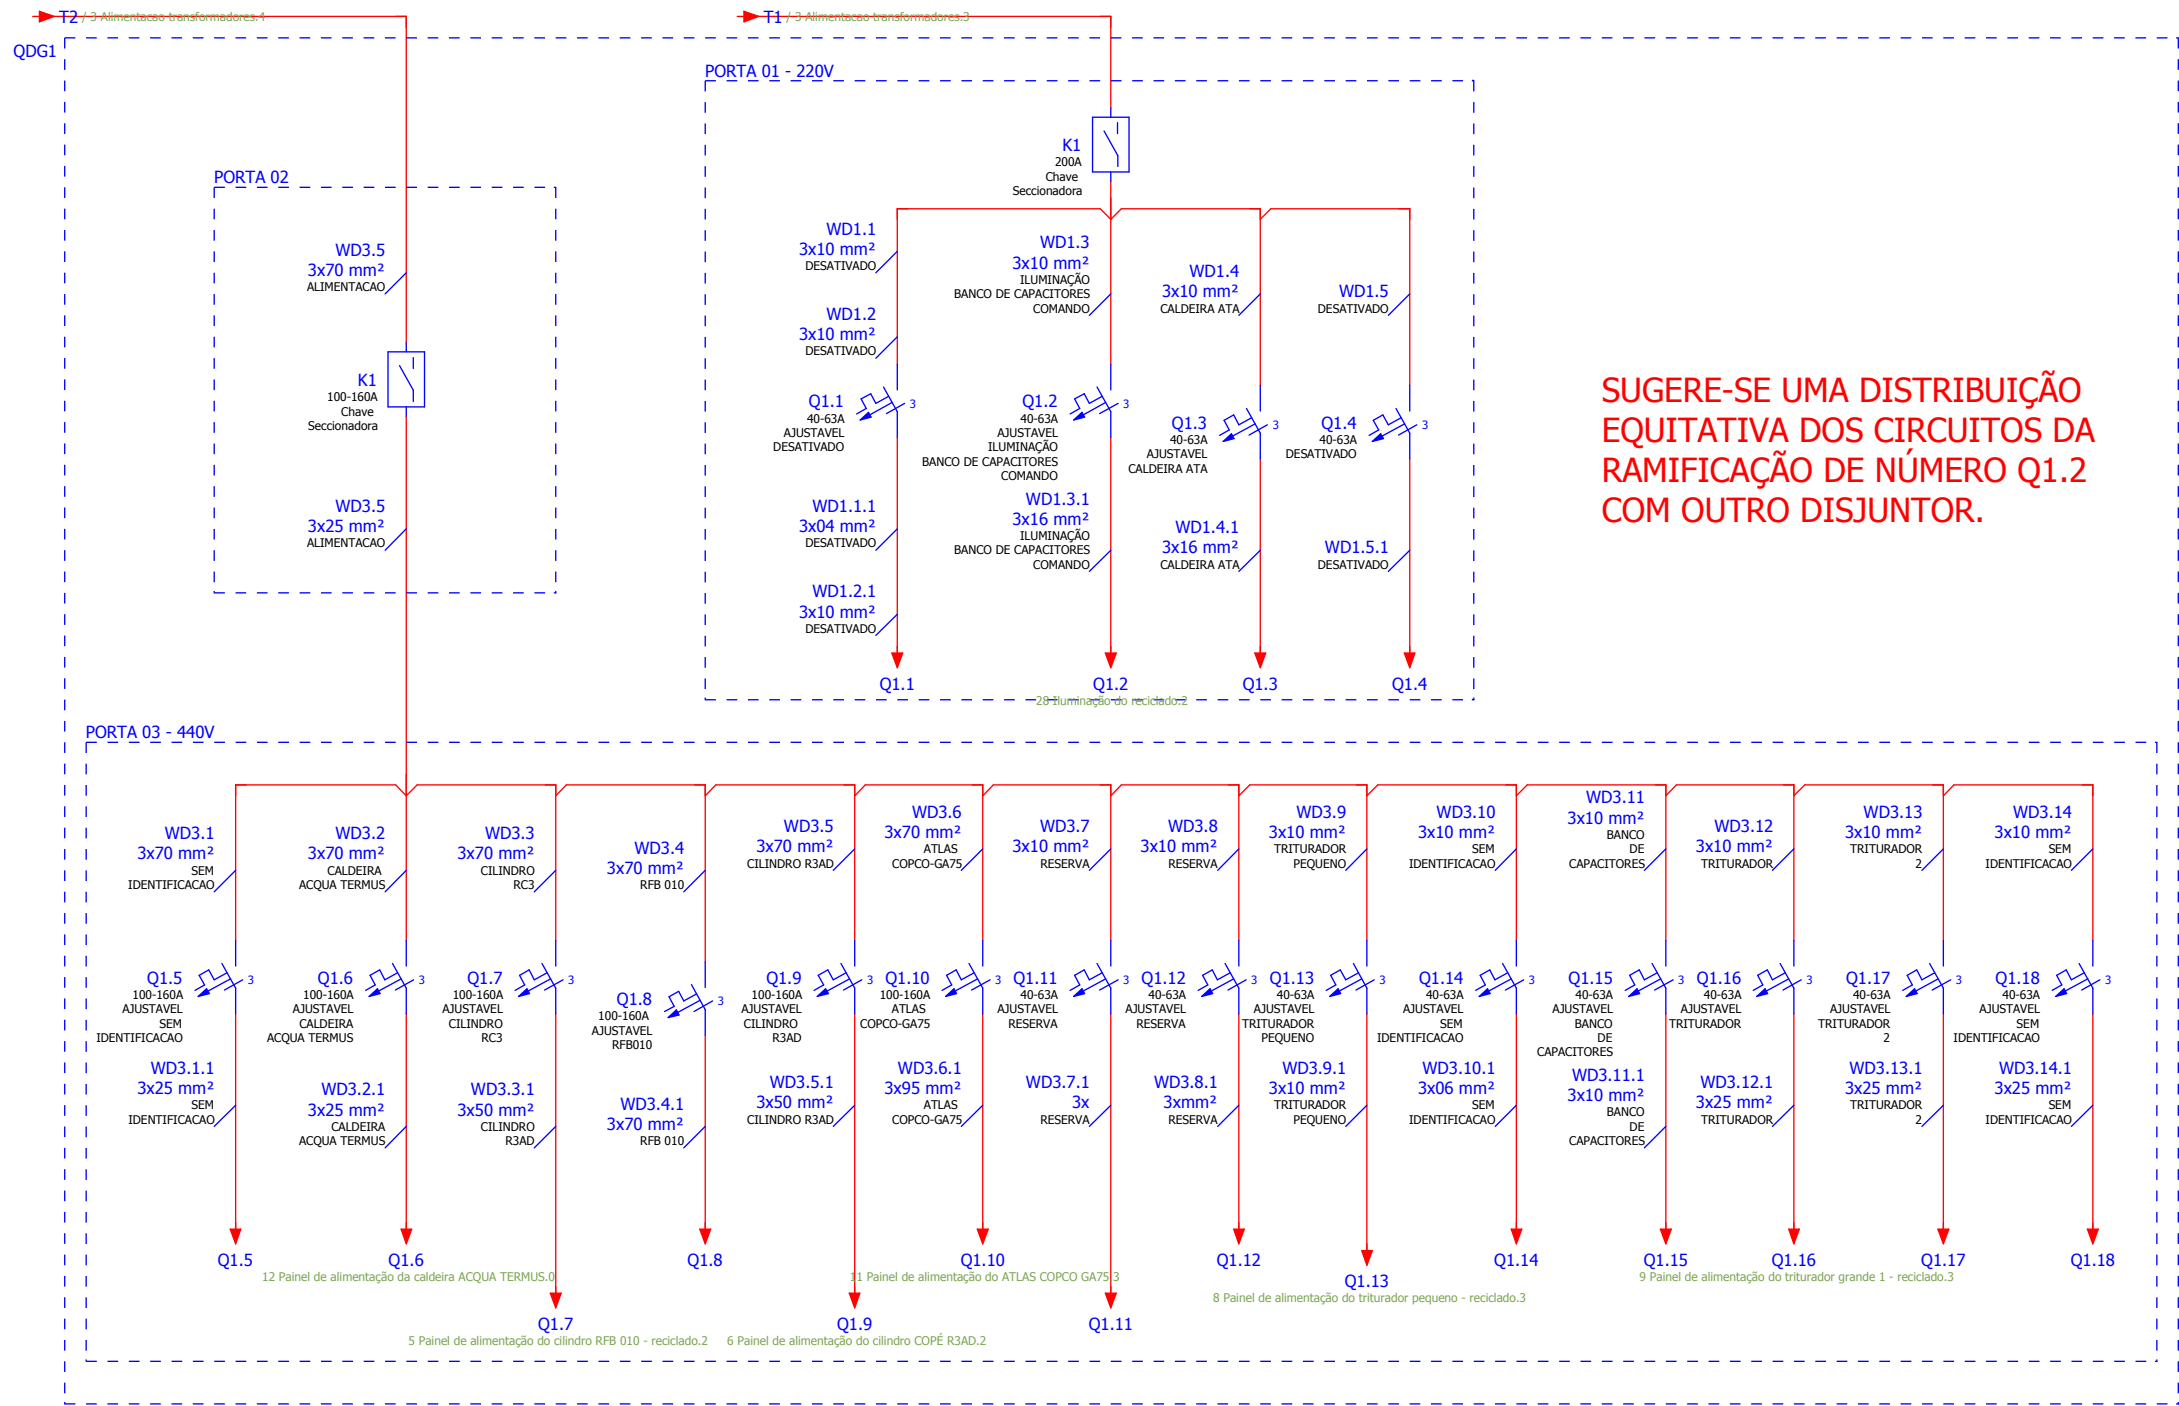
T2 / 3 Alimentacao transformadores.4
T1 / 3 Alimentacao transformadores.3
QDG1

PORTA 01 - 220V

K1
200A
Chave
Seccionadora

WD1.1
3x10 mm²
DESATIVADO

WD1.2
3x10 mm²
DESATIVADO

Q1.1
40-63A
AJUSTAVEL
DESATIVADO

WD1.1.1
3x04 mm²
DESATIVADO

WD1.2.1
3x10 mm²
DESATIVADO

WD1.3
3x10 mm²
ILUMINAÇÃO
BANCO DE CAPACITORES
COMANDO

Q1.2
40-63A
AJUSTAVEL
ILUMINAÇÃO
BANCO DE CAPACITORES
COMANDO

WD1.3.1
3x16 mm²
ILUMINAÇÃO
BANCO DE CAPACITORES
COMANDO

WD1.4
3x10 mm²
CALDEIRA ATA

Q1.3
40-63A
AJUSTAVEL
CALDEIRA ATA

WD1.4.1
3x16 mm²
CALDEIRA ATA

WD1.5
DESATIVADO

Q1.4
40-63A
DESATIVADO

WD1.5.1
DESATIVADO

Q1.1 Q1.2 Q1.3 Q1.4
28 Iluminação do reciclado.2

SUGERE-SE UMA DISTRIBUIÇÃO EQUITATIVA DOS CIRCUITOS DA RAMIFICAÇÃO DE NÚMERO Q1.2 COM OUTRO DISJUNTOR.

PORTA 02

WD3.5
3x70 mm²
ALIMENTACAO

K1
100-160A
Chave
Seccionadora

WD3.5
3x25 mm²
ALIMENTACAO

PORTA 03 - 440V

WD3.1
3x70 mm²
SEM
IDENTIFICACAO

WD3.2
3x70 mm²
CALDEIRA
ACQUA TERMUS

WD3.3
3x70 mm²
CILINDRO
RC3

WD3.4
3x70 mm²
RFB 010

WD3.5
3x70 mm²
CILINDRO R3AD

WD3.6
3x70 mm²
ATLAS
COPCO-GA75

WD3.7
3x10 mm²
RESERVA

WD3.8
3x10 mm²
RESERVA

WD3.9
3x10 mm²
TRITURADOR
PEQUENO

WD3.10
3x10 mm²
SEM
IDENTIFICACAO

WD3.11
3x10 mm²
BANCO
DE
CAPACITORES

WD3.12
3x10 mm²
TRITURADOR

WD3.13
3x10 mm²
TRITURADOR
2

WD3.14
3x10 mm²
SEM
IDENTIFICACAO

Q1.5
100-160A
AJUSTAVEL
SEM
IDENTIFICACAO

Q1.6
100-160A
AJUSTAVEL
CALDEIRA
ACQUA TERMUS

Q1.7
100-160A
AJUSTAVEL
CILINDRO
RC3

Q1.8
100-160A
AJUSTAVEL
RFB010

Q1.9
100-160A
AJUSTAVEL
CILINDRO
R3AD

Q1.10
100-160A
ATLAS
COPCO-GA75

Q1.11
40-63A
AJUSTAVEL
RESERVA

Q1.12
40-63A
AJUSTAVEL
RESERVA

Q1.13
40-63A
AJUSTAVEL
TRITURADOR
PEQUENO

Q1.14
40-63A
AJUSTAVEL
SEM
IDENTIFICACAO

Q1.15
40-63A
AJUSTAVEL
BANCO
DE
CAPACITORES

Q1.16
40-63A
AJUSTAVEL
TRITURADOR

Q1.17
40-63A
AJUSTAVEL
TRITURADOR
2

Q1.18
40-63A
AJUSTAVEL
SEM
IDENTIFICACAO

WD3.1.1
3x25 mm²
SEM
IDENTIFICACAO

WD3.2.1
3x25 mm²
CALDEIRA
ACQUA TERMUS

WD3.3.1
3x50 mm²
CILINDRO
R3AD

WD3.4.1
3x70 mm²
RFB 010

WD3.5.1
3x50 mm²
CILINDRO R3AD

WD3.6.1
3x95 mm²
ATLAS
COPCO-GA75

WD3.7.1
3x
RESERVA

WD3.8.1
3xmm²
RESERVA

WD3.9.1
3x10 mm²
TRITURADOR
PEQUENO

WD3.10.1
3x06 mm²
SEM
IDENTIFICACAO

WD3.11.1
3x10 mm²
BANCO
DE
CAPACITORES

WD3.12.1
3x25 mm²
TRITURADOR

WD3.13.1
3x25 mm²
TRITURADOR
2

WD3.14.1
3x25 mm²
SEM
IDENTIFICACAO

Q1.5 Q1.6 Q1.8 Q1.10 Q1.12 Q1.14 Q1.15 Q1.16 Q1.17 Q1.18
12 Painel de alimentação da caldeira ACQUA TERMUS.0
11 Painel de alimentação do ATLAS COPCO GA75.3
9 Painel de alimentação do triturador grande 1 - reciclado.3
Q1.13
8 Painel de alimentação do triturador pequeno - reciclado.3
Q1.7
5 Painel de alimentação do cilindro RFB 010 - reciclado.2
Q1.9
6 Painel de alimentação do cilindro COPÉ R3AD.2
Q1.11